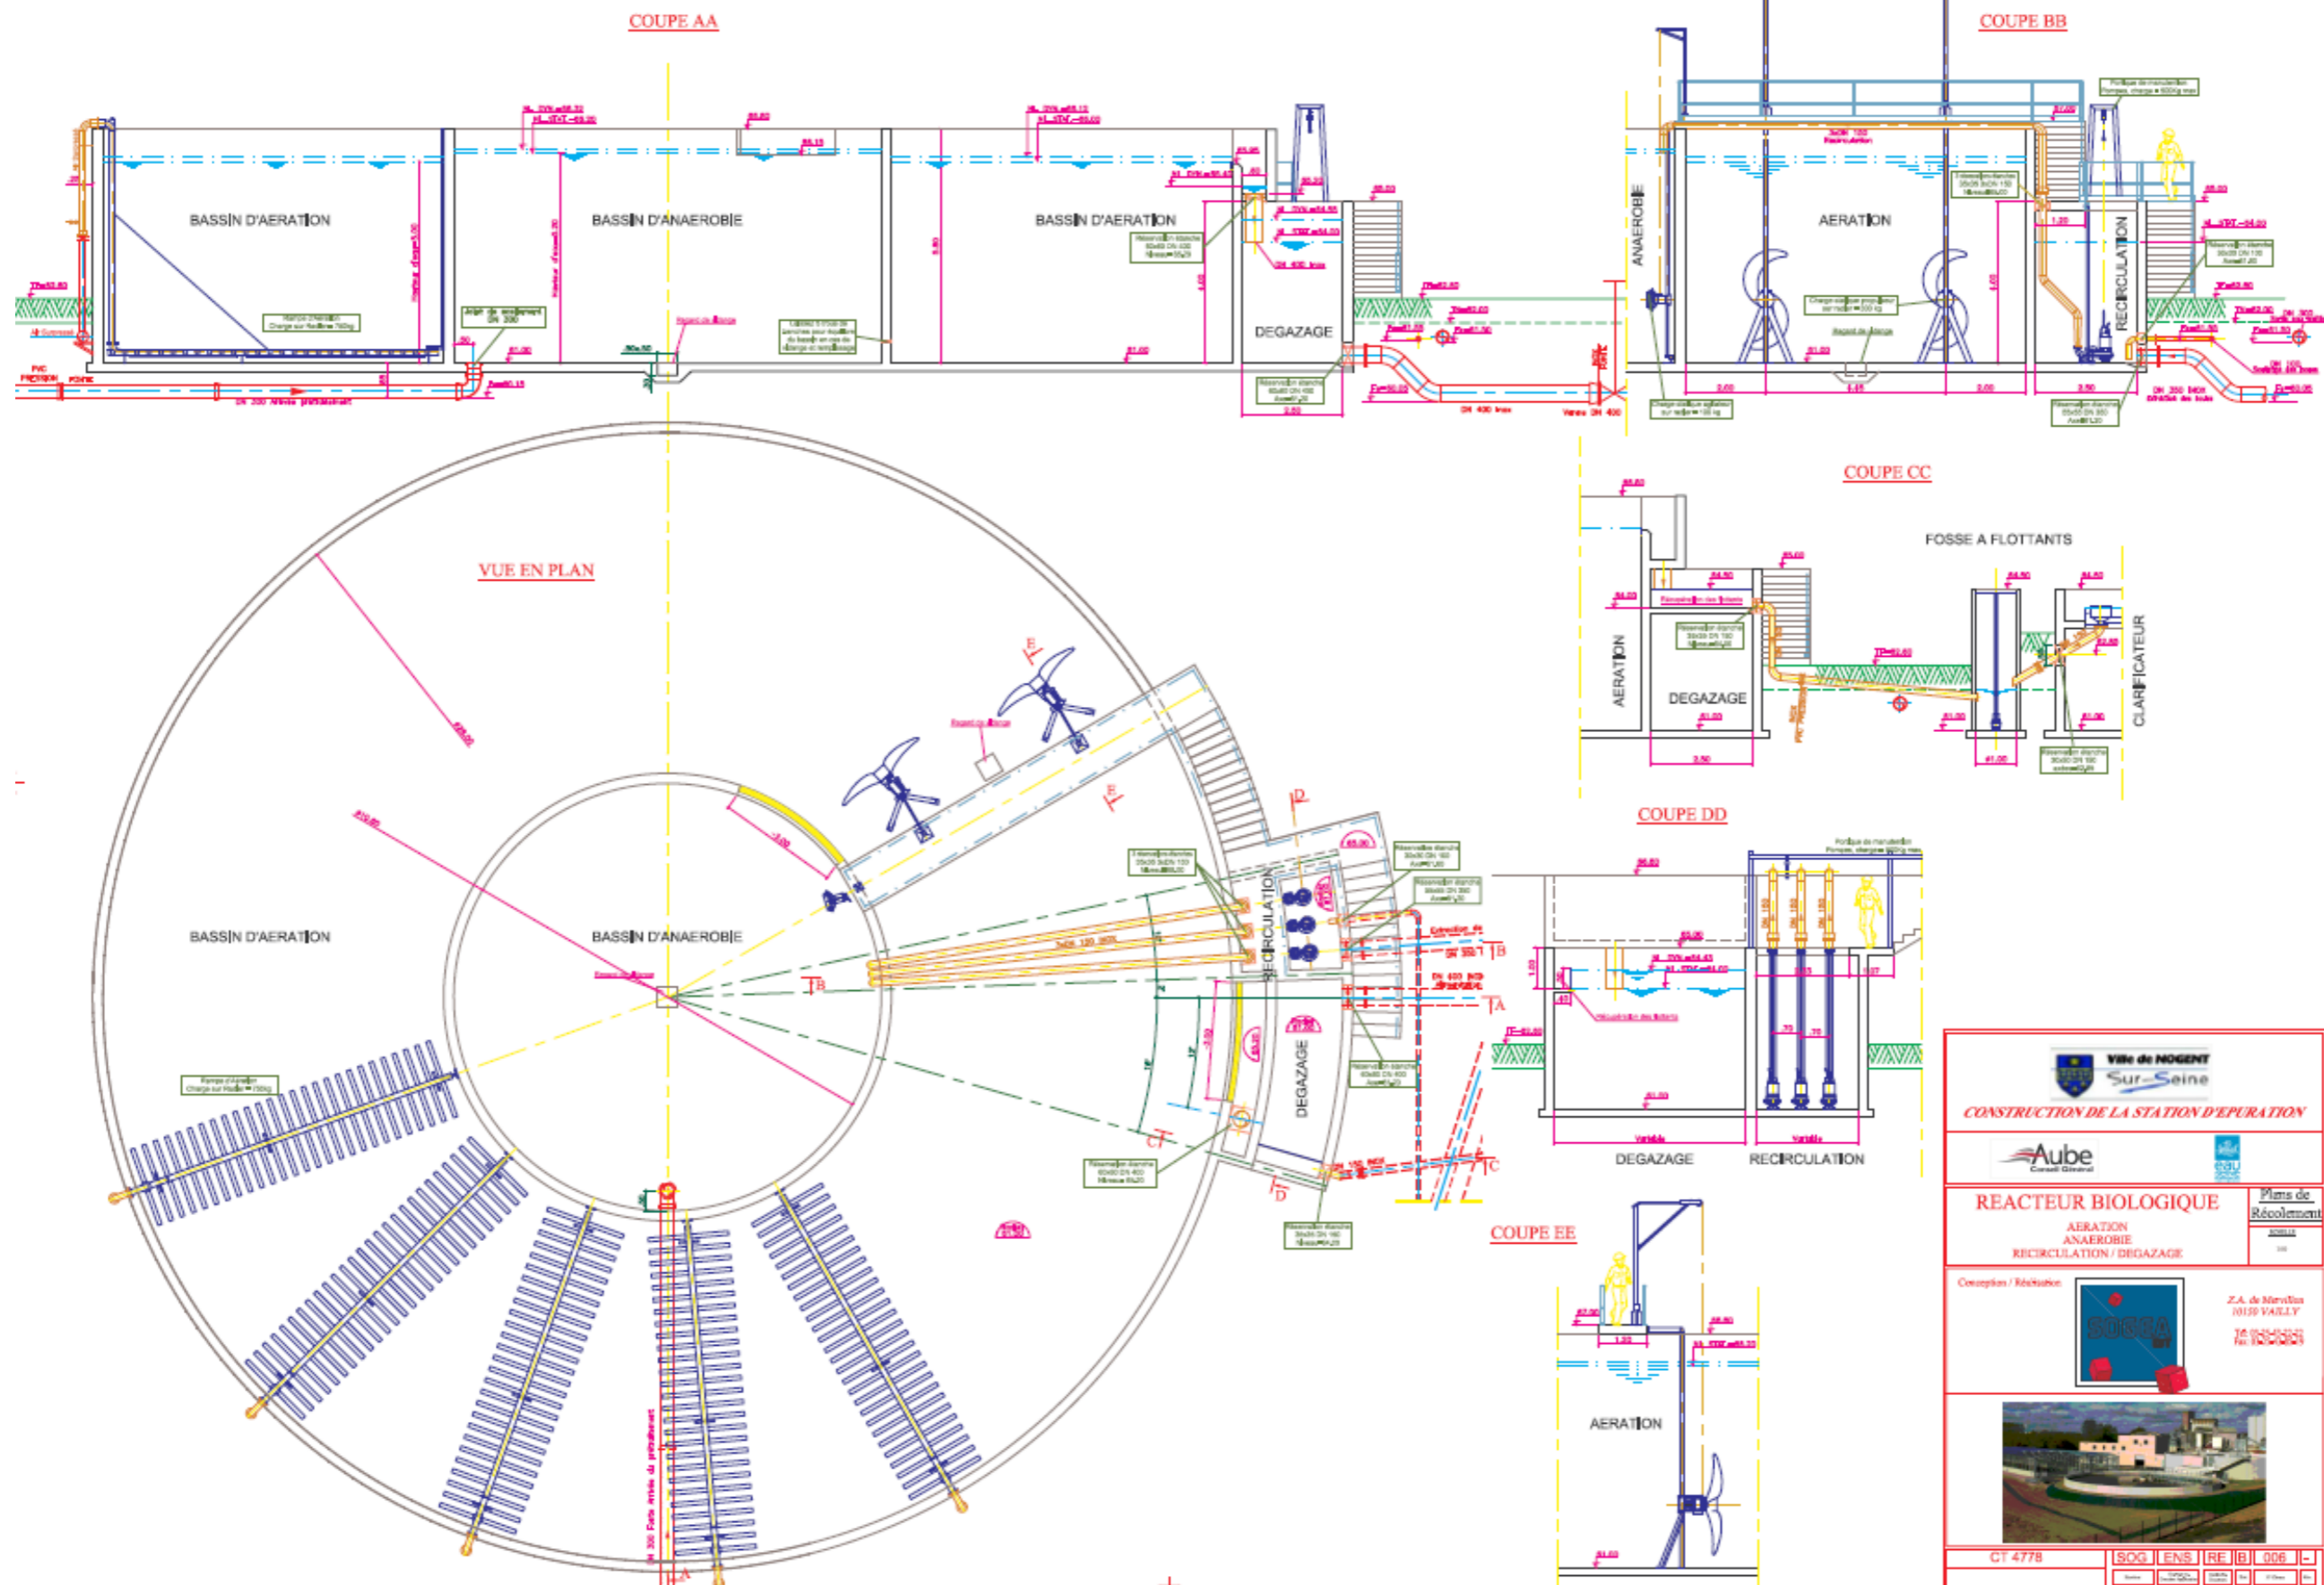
COUPE AA

BASSIN D'AERATION

BASSIN D'ANAEROBIE

BASSIN D'AERATION

DEGAZAGE

COUPE BB

ANAEROBIE

AERATION

RECIRCULATION

COUPE CC

FOSSE A FLOTTANTS

AERATION

DEGAZAGE

CLARIFICATEUR

VUE EN PLAN

BASSIN D'AERATION

BASSIN D'ANAEROBIE

RECIRCULATION

DEGAZAGE

COUPE DD

DEGAZAGE

RECIRCULATION

COUPE EE

AERATION

Ville de NOGENT Sur Seine

CONSTRUCTION DE LA STATION D'EPURATION

Aube Conseil Général

REACTEUR BIOLOGIQUE
AERATION
ANAEROBIE
RECIRCULATION / DEGAZAGE

Plans de Récolement

Conception / Réalisation

SOGEA

Z.A. de Mervilliers
10150 VAILLY

CT 4778 | SOG | ENS | RE | B | 006 | -